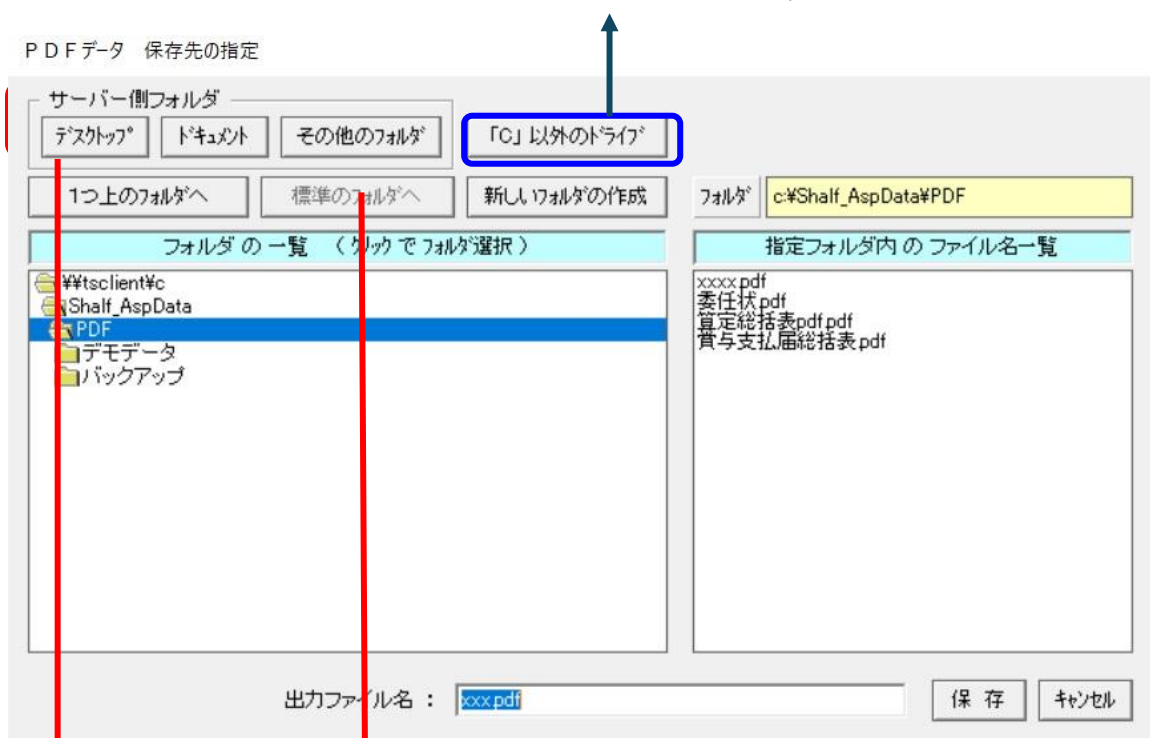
PDFデータ　保存先の指定

サーバー側フォルダ

デスクトップ　ドキュメント　その他のフォルダ　「C」以外のドライブ

1つ上のフォルダへ　標準のフォルダへ　新しいフォルダの作成　フォルダ　c:¥Shalf_AspData¥PDF

フォルダ の 一覧　（クリック で フォルダ選択）

¥¥tsclient¥c
Shalf_AspData
PDF
デモデータ
バックアップ

指定フォルダ内 の ファイル名一覧

xxxx.pdf
委任状.pdf
算定総括表pdf.pdf
賞与支払届総括表.pdf

出力ファイル名：　xxx.pdf　保 存　キャンセル